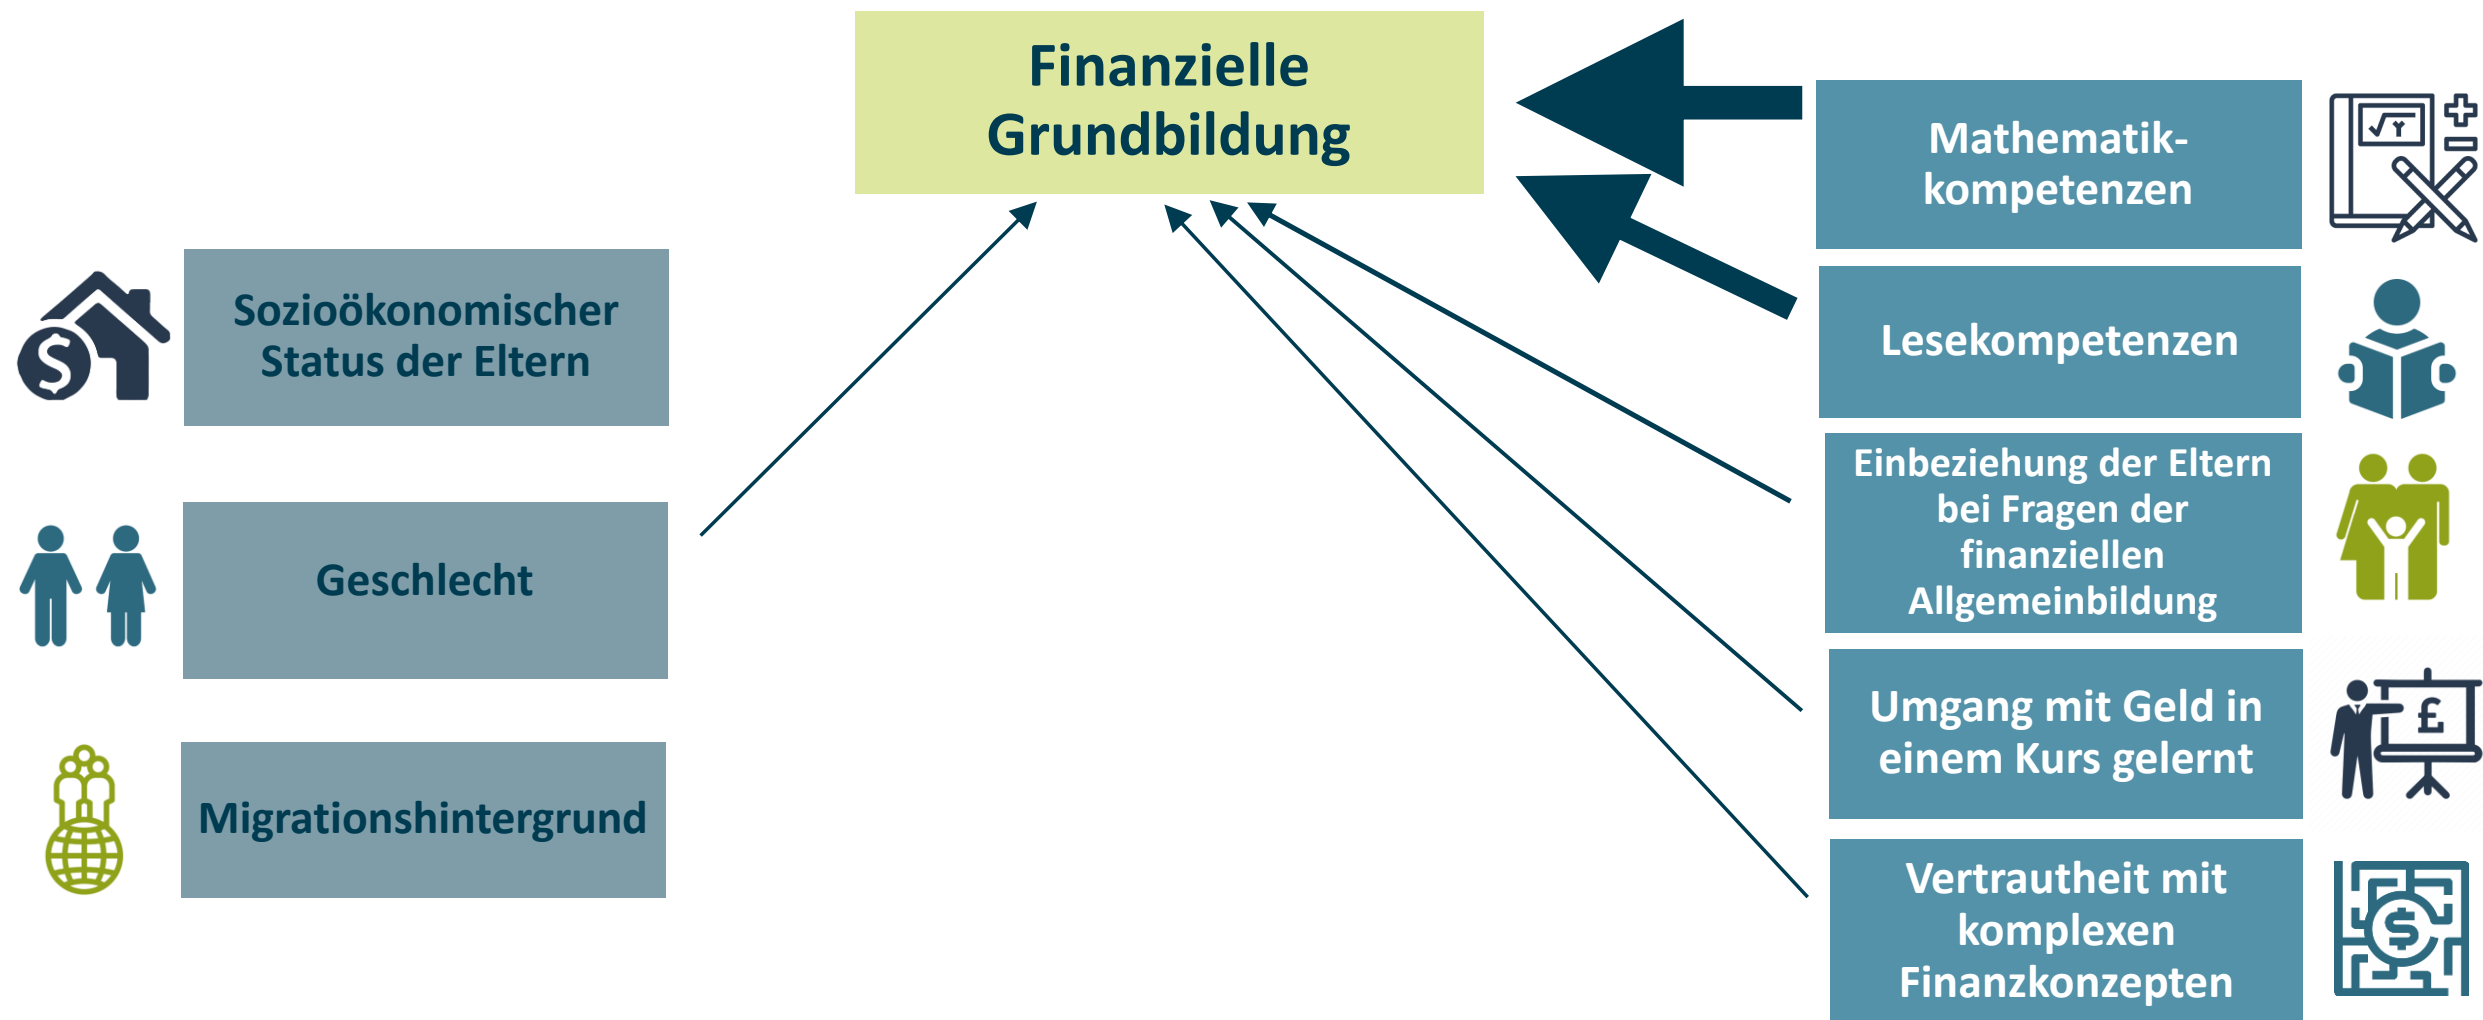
Finanzielle Grundbildung

Sozioökonomischer Status der Eltern

Geschlecht

Migrationshintergrund

Mathematikkompetenzen

Lesekompetenzen

Einbeziehung der Eltern bei Fragen der finanziellen Allgemeinbildung

Umgang mit Geld in einem Kurs gelernt

Vertrautheit mit komplexen Finanzkonzepten

£

$

$